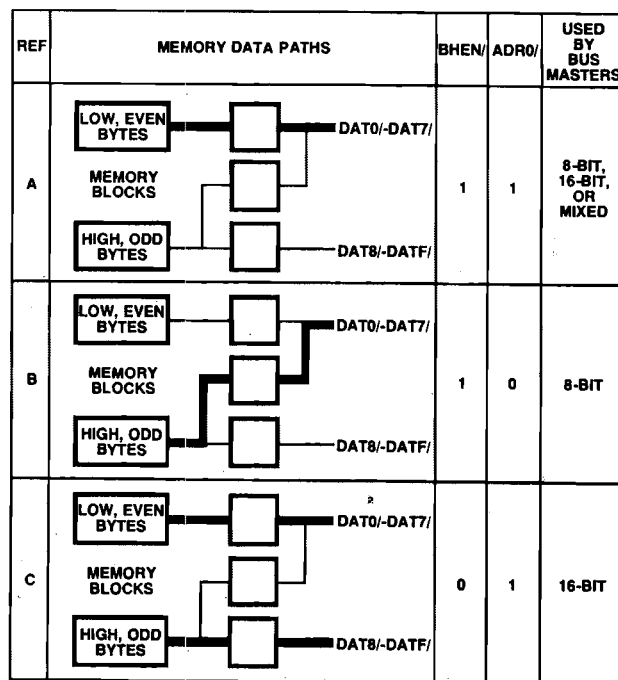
| REF | MEMORY DATA PATHS | BHEN/ | ADR0/ | USED BY BUS MASTERS |
|---|---|---|---|---|
| A | LOW, EVEN BYTES DAT0/-DAT7/ MEMORY BLOCKS HIGH, ODD BYTES DAT8/-DATF/ | 1 | 1 | 8-BIT, 16-BIT, OR MIXED |
| B | LOW, EVEN BYTES DAT0/-DAT7/ MEMORY BLOCKS HIGH, ODD BYTES DAT8/-DATF/ | 1 | 0 | 8-BIT |
| C | LOW, EVEN BYTES DAT0/-DAT7/ MEMORY BLOCKS HIGH, ODD BYTES DAT8/-DATF/ | 0 | 1 | 16-BIT |